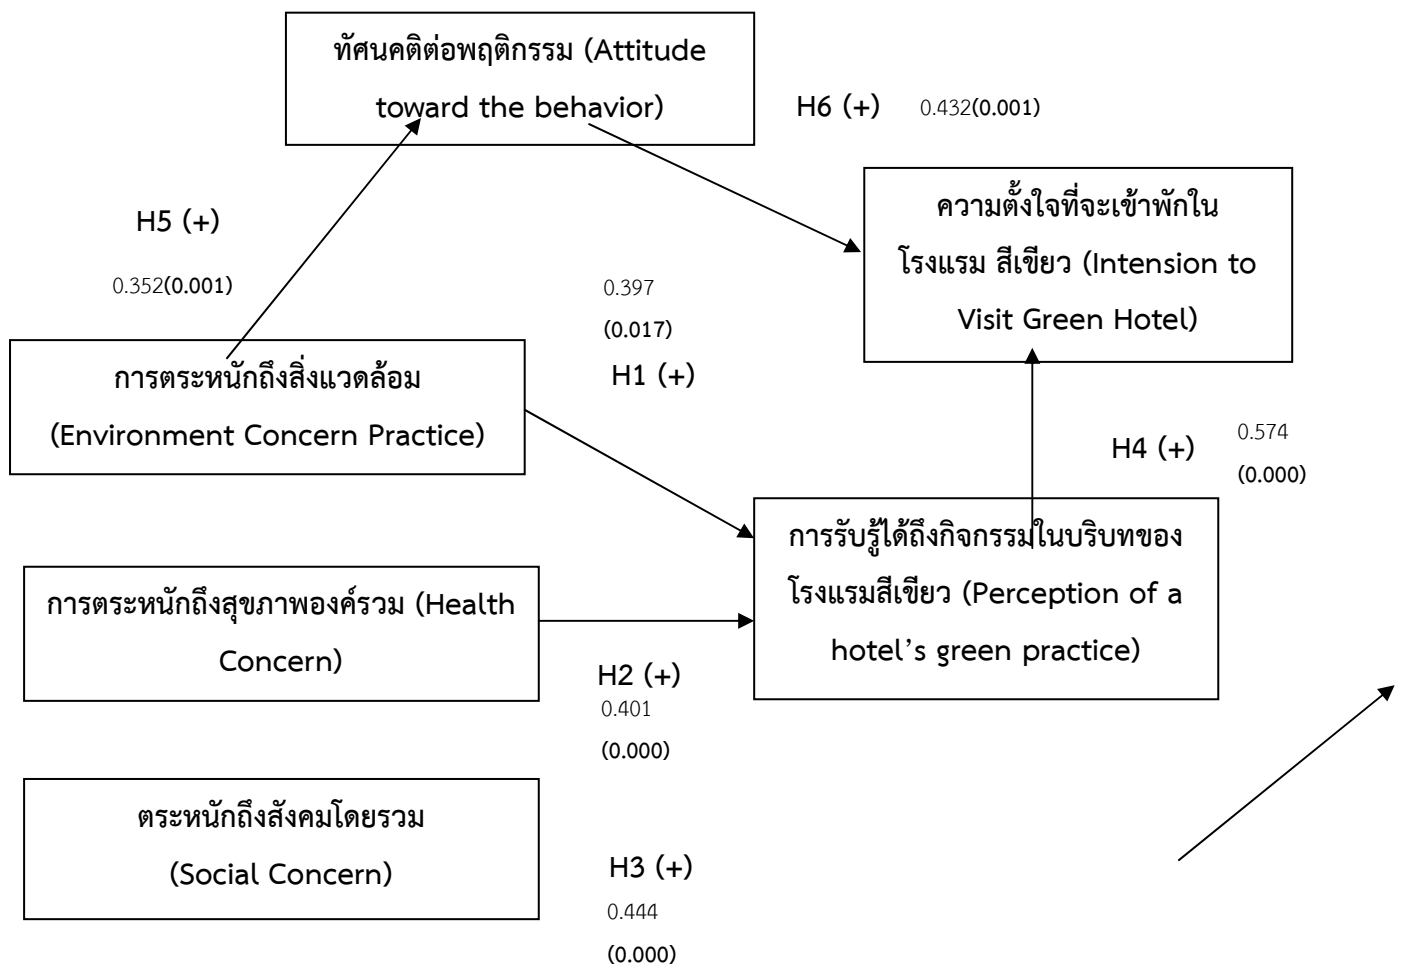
ทัศนคติต่อพฤติกรรม (Attitude toward the behavior)

H6 (+) 0.432(0.001)

ความตั้งใจที่จะเข้าพักในโรงแรม สีเขียว (Intension to Visit Green Hotel)

H5 (+)

0.352(0.001)

0.397

(0.017)

H1 (+)

การตระหนักถึงสิ่งแวดล้อม (Environment Concern Practice)

H4 (+) 0.574

(0.000)

การรับรู้ได้ถึงกิจกรรมในบริบทของโรงแรมสีเขียว (Perception of a hotel's green practice)

การตระหนักถึงสุขภาพองค์รวม (Health Concern)

H2 (+)

0.401

(0.000)

ตระหนักถึงสังคมโดยรวม (Social Concern)

H3 (+)

0.444

(0.000)